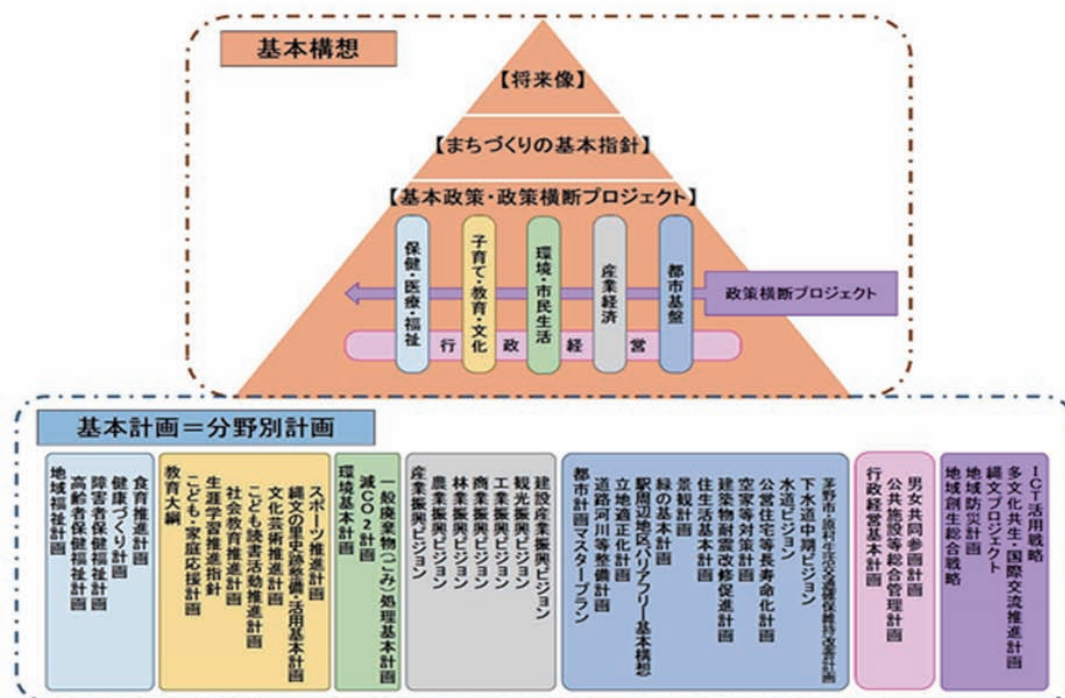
基本構想

【将来像】

【まちづくりの基本指針】

【基本政策・政策横断プロジェクト】

保健・医療・福祉

子育て・教育・文化

環境・市民生活

産業経済

都市基盤

政策横断プロジェクト

行　政　経　営

基本計画＝分野別計画

地域福祉計画
食育推進計画
健康づくり計画
障害者保健福祉計画
高齢者保健福祉計画

教育大綱
スポーツ推進計画
縄文の里史跡整備・活用基本計画
文化芸術推進計画
こども読書活動推進計画
社会教育推進計画
生涯学習推進指針
こども・家庭応援計画

環境基本計画
減CO2計画
一般廃棄物（ごみ）処理基本計画

産業振興ビジョン
農業振興ビジョン
林業振興ビジョン
商業振興ビジョン
工業振興ビジョン
観光振興ビジョン
建設産業振興ビジョン

都市計画マスタープラン
道路河川等整備計画
立地適正化計画
駅周辺地区バリアフリー基本構想
緑の基本計画
景観計画
住生活基本計画
建築物耐震改修促進計画
空家等対策計画
公営住宅等長寿命化計画
水道ビジョン
下水道中期ビジョン
茅野市・原村生活交通確保維持改善計画

行政経営基本計画
男女共同参画計画
公共施設等総合管理計画

地域創生総合戦略
地域防災計画
縄文プロジェクト
多文化共生・国際交流推進計画
ICT活用戦略